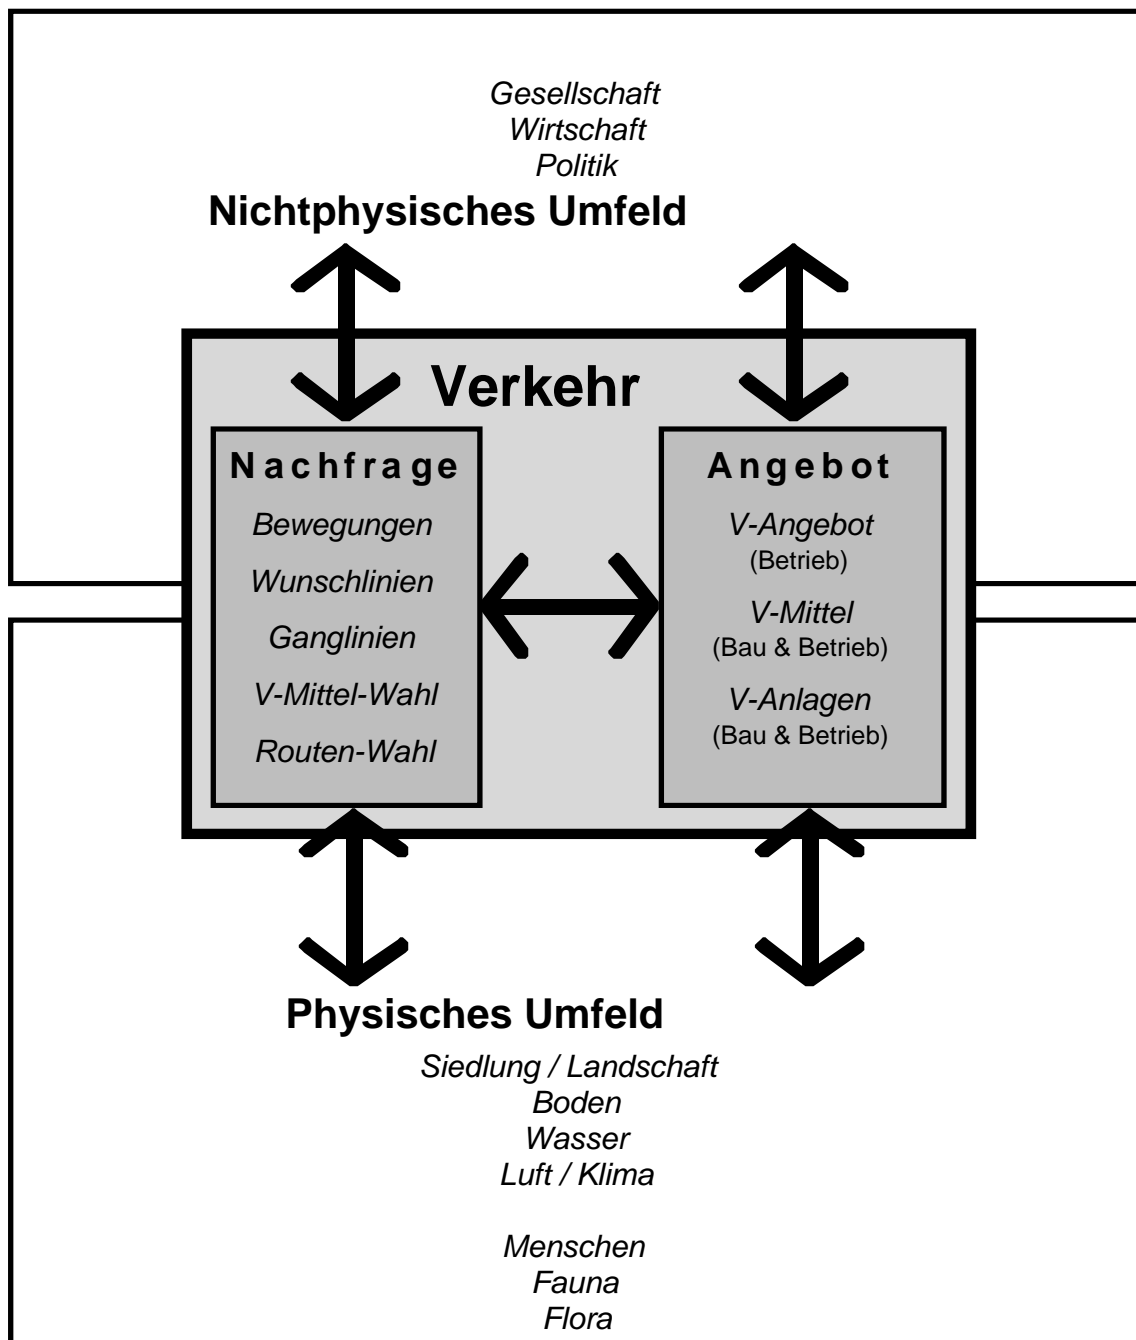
Gesellschaft
Wirtschaft
Politik

Nichtphysisches Umfeld

Verkehr

Nachfrage

Bewegungen

Wunschlinien

Ganglinien

V-Mittel-Wahl

Routen-Wahl

Angebot

V-Angebot
(Betrieb)

V-Mittel
(Bau & Betrieb)

V-Anlagen
(Bau & Betrieb)

Physisches Umfeld

Siedlung / Landschaft
Boden
Wasser
Luft / Klima

Menschen
Fauna
Flora